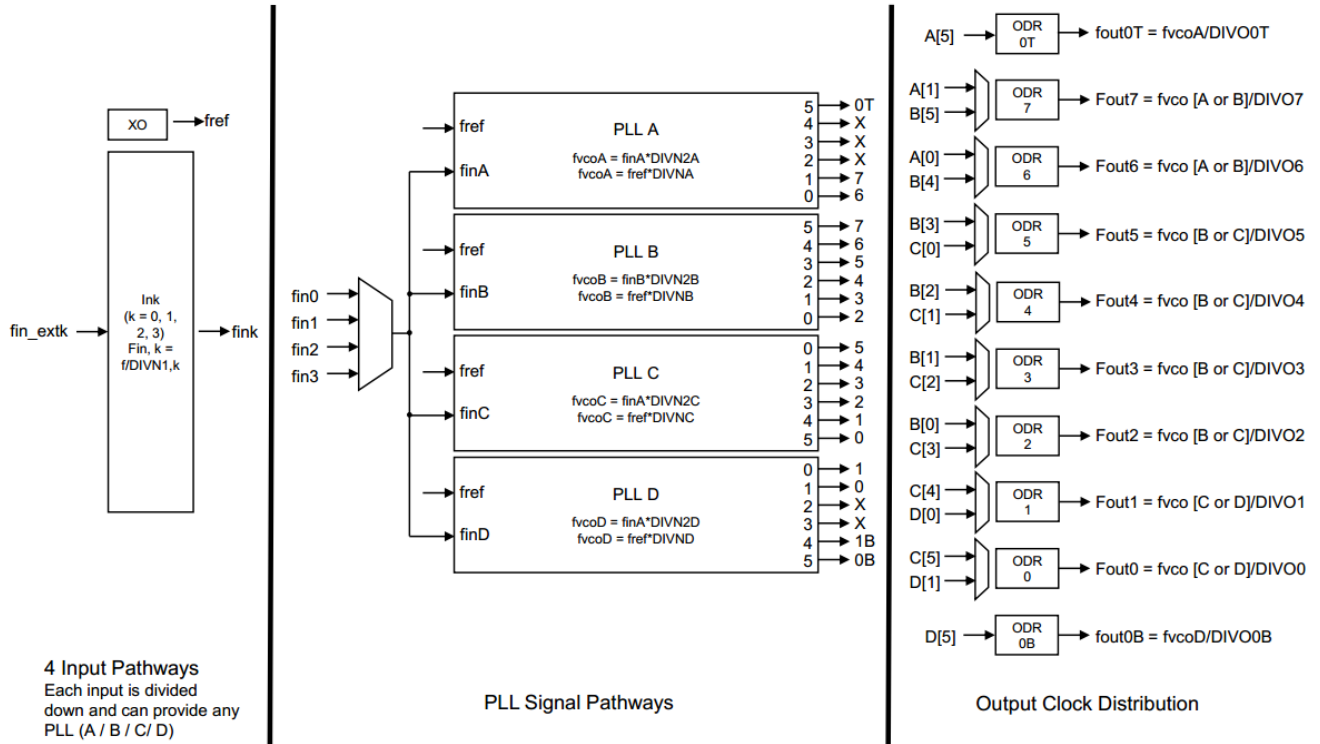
XO
fref

fin_extk
Ink
(k = 0, 1, 2, 3)
Fin, k = f/DIVN1,k
fink

4 Input Pathways
Each input is divided down and can provide any PLL (A / B / C/ D)

fin0
fin1
fin2
fin3

fref
finA
PLL A
fvcoA = finA*DIVN2A
fvcoA = fref*DIVNA
5 → 0T
4 → X
3 → X
2 → X
1 → 7
0 → 6

fref
finB
PLL B
fvcoB = finB*DIVN2B
fvcoB = fref*DIVNB
5 → 7
4 → 6
3 → 5
2 → 4
1 → 3
0 → 2

fref
finC
PLL C
fvcoC = finA*DIVN2C
fvcoC = fref*DIVNC
0 → 5
1 → 4
2 → 3
3 → 2
4 → 1
5 → 0

fref
finD
PLL D
fvcoD = finA*DIVN2D
fvcoD = fref*DIVND
0 → 1
1 → 0
2 → X
3 → X
4 → 1B
5 → 0B

PLL Signal Pathways

A[5] ODR 0T fout0T = fvcoA/DIVO0T
A[1] B[5] ODR 7 Fout7 = fvco [A or B]/DIVO7
A[0] B[4] ODR 6 Fout6 = fvco [A or B]/DIVO6
B[3] C[0] ODR 5 Fout5 = fvco [B or C]/DIVO5
B[2] C[1] ODR 4 Fout4 = fvco [B or C]/DIVO4
B[1] C[2] ODR 3 Fout3 = fvco [B or C]/DIVO3
B[0] C[3] ODR 2 Fout2 = fvco [B or C]/DIVO2
C[4] D[0] ODR 1 Fout1 = fvco [C or D]/DIVO1
C[5] D[1] ODR 0 Fout0 = fvco [C or D]/DIVO0
D[5] ODR 0B fout0B = fvcoD/DIVO0B

Output Clock Distribution